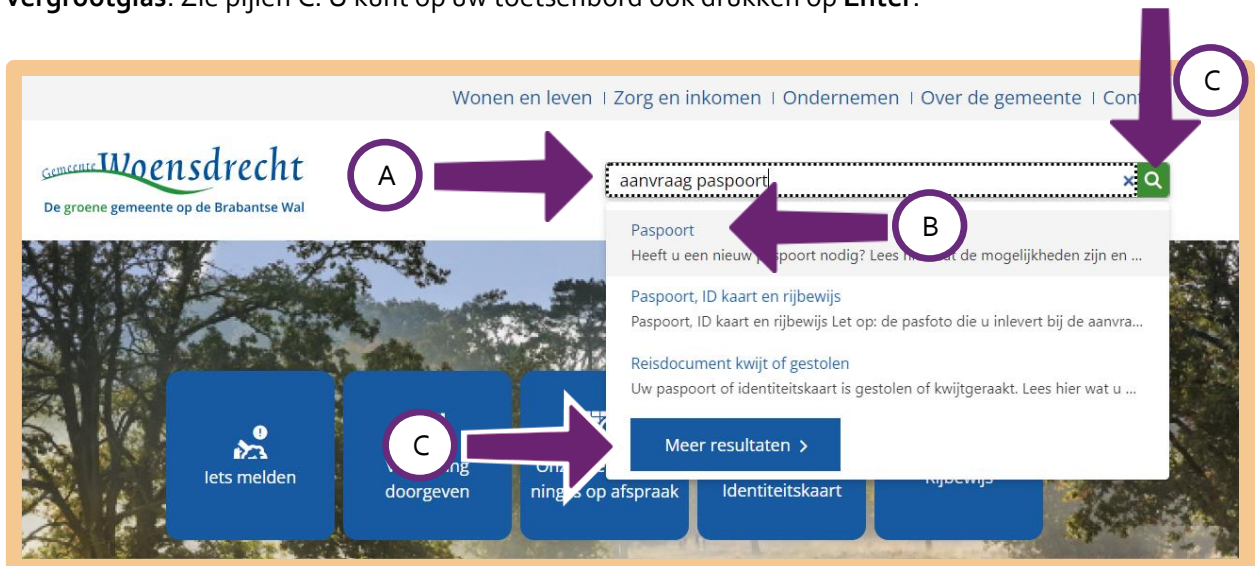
Vergrootglas. Zie pijl C. U kunt op uw toetsenbord ook drukken op Enter.

Wonen en leven | Zorg en inkomen | Ondernemen | Over de gemeente | Cont

Gemeente Woensdrecht
De groene gemeente op de Brabantse Wal

A

aanvraag paspoort

C

B

Paspoort
Heeft u een nieuw p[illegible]spoort nodig? Lees h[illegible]t de mogelijkheden zijn en ...

Paspoort, ID kaart en rijbewijs
Paspoort, ID kaart en rijbewijs Let op: de pasfoto die u inlevert bij de aanvra...

Reisdocument kwijt of gestolen
Uw paspoort of identiteitskaart is gestolen of kwijtgeraakt. Lees hier wat u ...

Meer resultaten >

C

Iets melden

V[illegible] doorgeven

Om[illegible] ningS op afspraak

Identiteitskaart

Rijbewijs